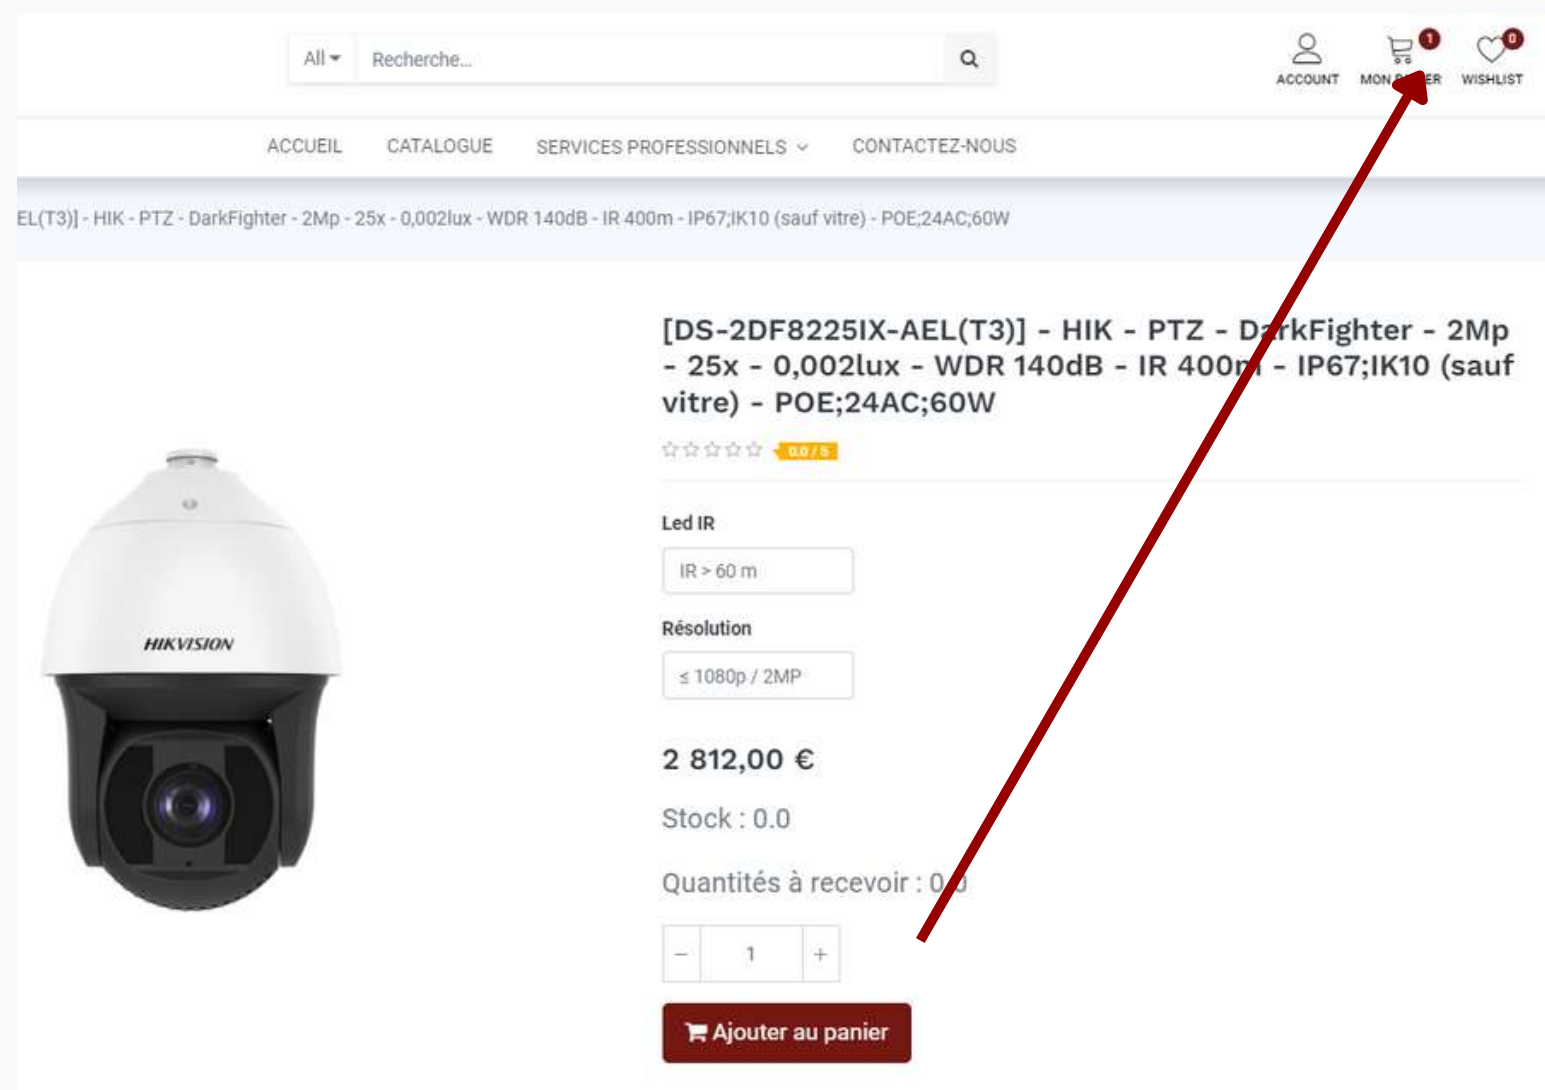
All

Recherche...

ACCOUNT

1

MON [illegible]ER

0

WISHLIST

ACCUEIL CATALOGUE SERVICES PROFESSIONNELS CONTACTEZ-NOUS

EL(T3)] - HIK - PTZ - DarkFighter - 2Mp - 25x - 0,002lux - WDR 140dB - IR 400m - IP67;IK10 (sauf vitre) - POE;24AC;60W

HIKVISION

[DS-2DF8225IX-AEL(T3)] - HIK - PTZ - D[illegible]rkFighter - 2Mp - 25x - 0,002lux - WDR 140dB - IR 400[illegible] - IP67;IK10 (sauf vitre) - POE;24AC;60W

0.0 / 5

Led IR

IR > 60 m

Résolution

≤ 1080p / 2MP

2 812,00 €

Stock : 0.0

Quantités à recevoir : 0.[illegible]

− 1 +

Ajouter au panier